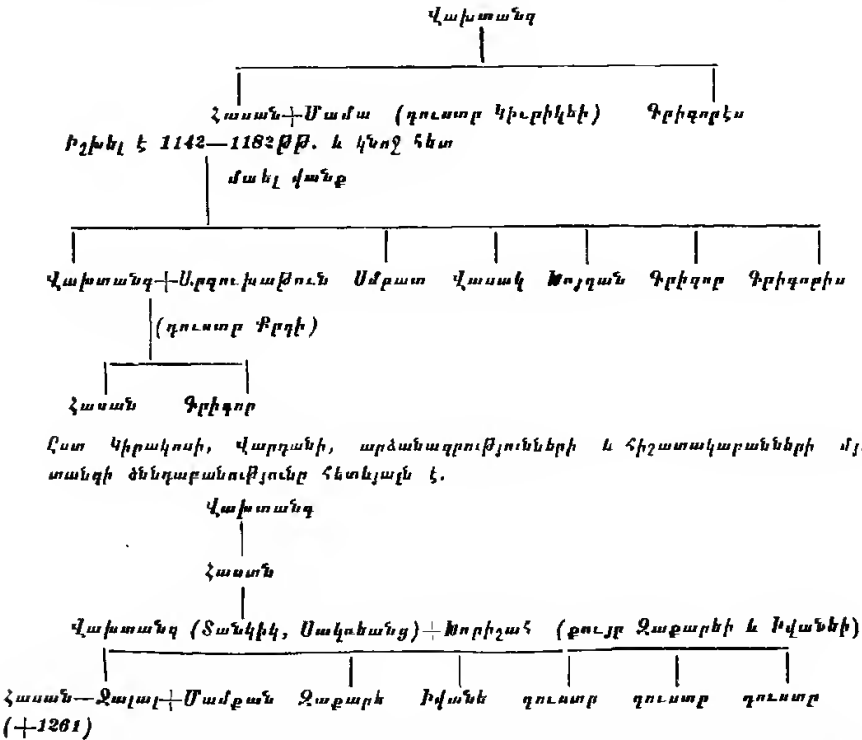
Վախտանգ

Հասան+Մամա (դուստր Կյուրիկեի) Գրիգորես

Իշխել է 1142—1182 թթ. և կնոջ հետ

մահել վանք

Վախտանգ+Արզուխաթուն Սմբատ Վասակ Խոյդան Գրիգոր Գրիգորիս

(դուստր Քրդի)

Հասան Գրիգոր

Ըստ Կիրակոսի, Վարդանի, արձանագրությունների և հիշատակարանների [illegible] տանգի ծննդաբանությունը հետևյալն է.

Վախտանգ

Հասան

Վախտանգ (Տանգիկ, Սակառանց)+Խորիշահ (քույր Զաքարեի և Իվանեի)

Հասան—Ջալալ+Մամքան Զաքարե Իվանե դուստր դուստր դուստր
(+1261)